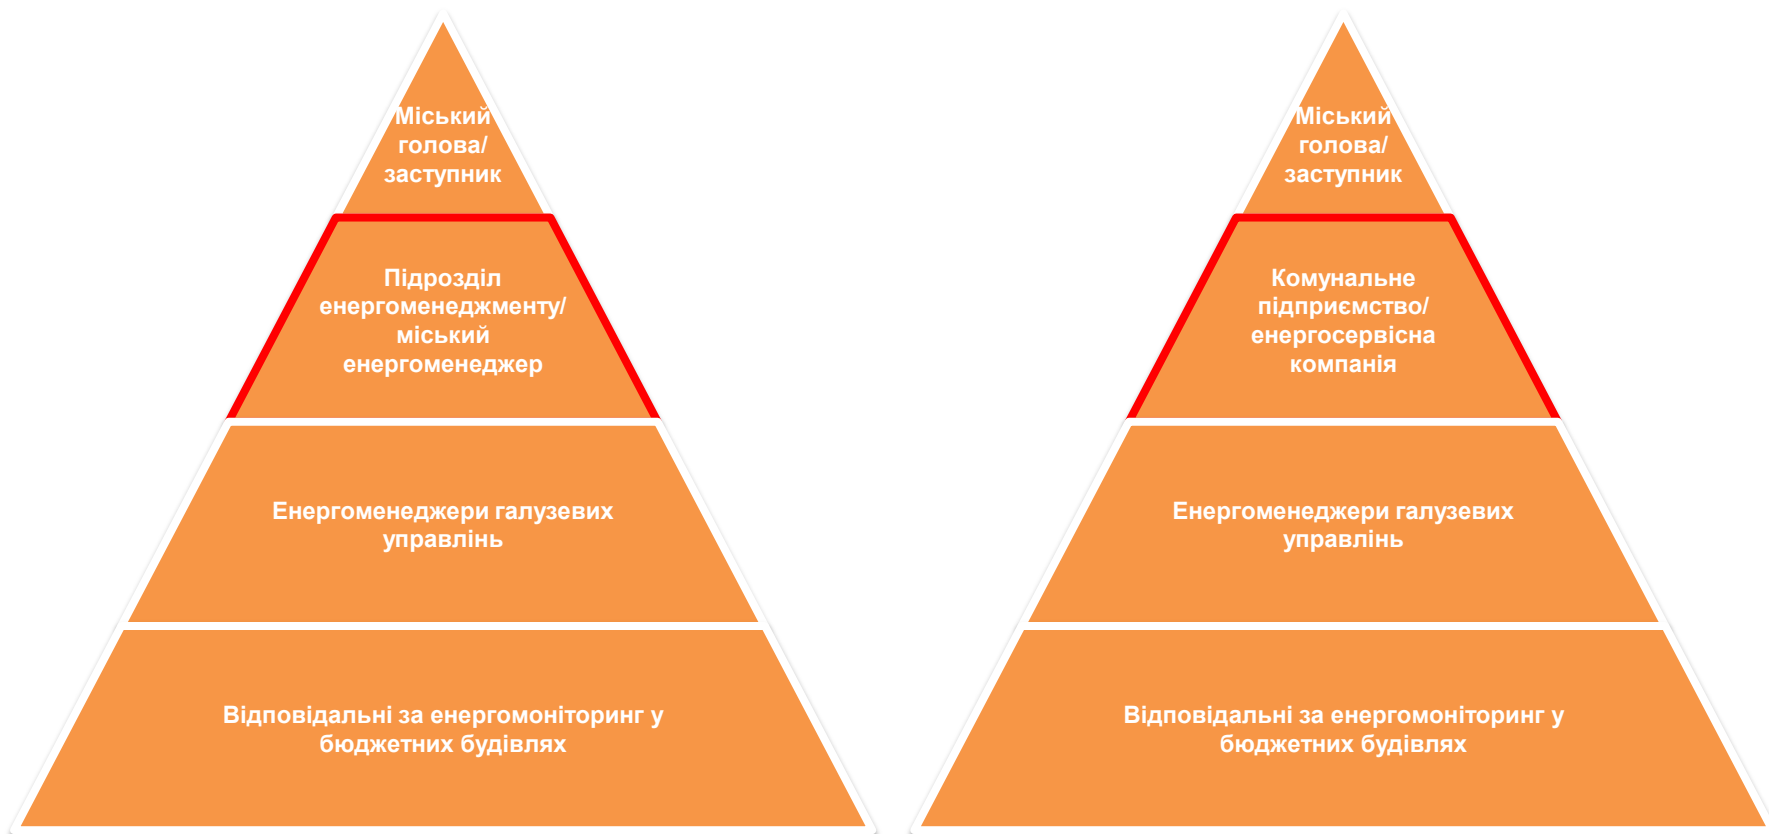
Міський голова/ заступник

Підрозділ енергоменеджменту/ міський енергоменеджер

Енергоменеджери галузевих управлінь

Відповідальні за енергомоніторинг у бюджетних будівлях

Міський голова/ заступник

Комунальне підприємство/ енергосервісна компанія

Енергоменеджери галузевих управлінь

Відповідальні за енергомоніторинг у бюджетних будівлях